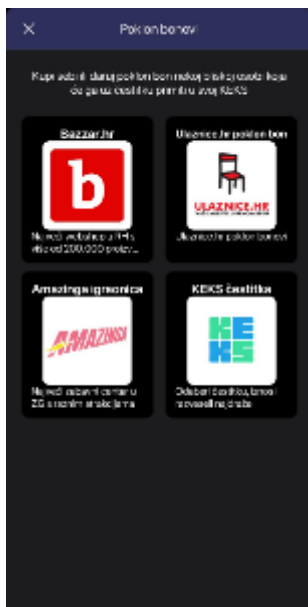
×

Poklon bonovi

Kupi sebi ili dragoj osobi poklon bon nekoj od trgovina koji će gana čestitku primiti u svoj KEKS

Bazzar.hr

b

Najveći webshop u RH s više od 200.000 proizvoda...

Ulaznice.hr poklon bon

ULAZNICE.HR

Ulaznice.hr poklon bonovi

Amazinga igraonica

AMAZINGA

Najveći zabavni centar u ZG s brojnim atrakcijama

KEKS čestitka

KEKS

Odaberi čestitku, ukrasi novčanu poruku